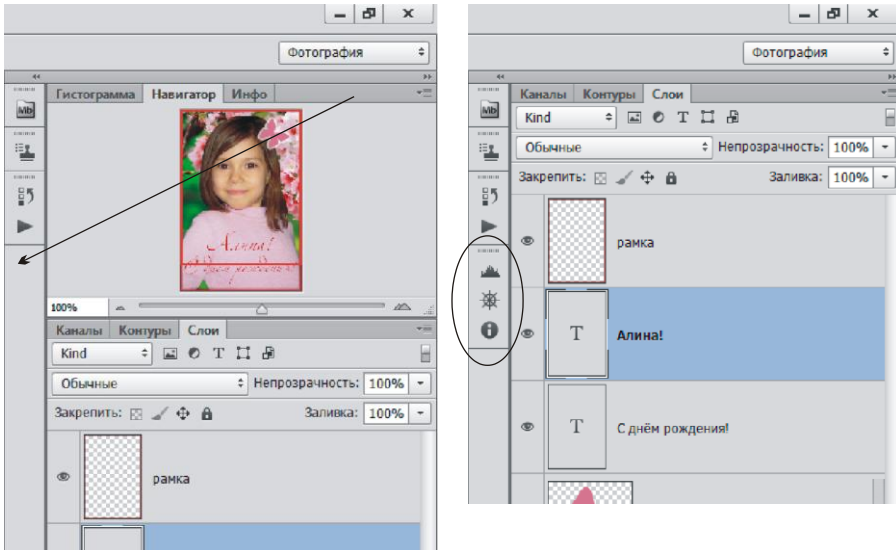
Фотография

Гистограмма Навигатор Инфо

Алина!
С днём рождения!

100%

Каналы Контуры Слои

Kind

Обычные

Непрозрачность: 100%

Закрепить:

Заливка: 100%

рамка

Фотография

Каналы Контуры Слои

Kind

Обычные

Непрозрачность: 100%

Закрепить:

Заливка: 100%

рамка

T Алина!

T С днём рождения!